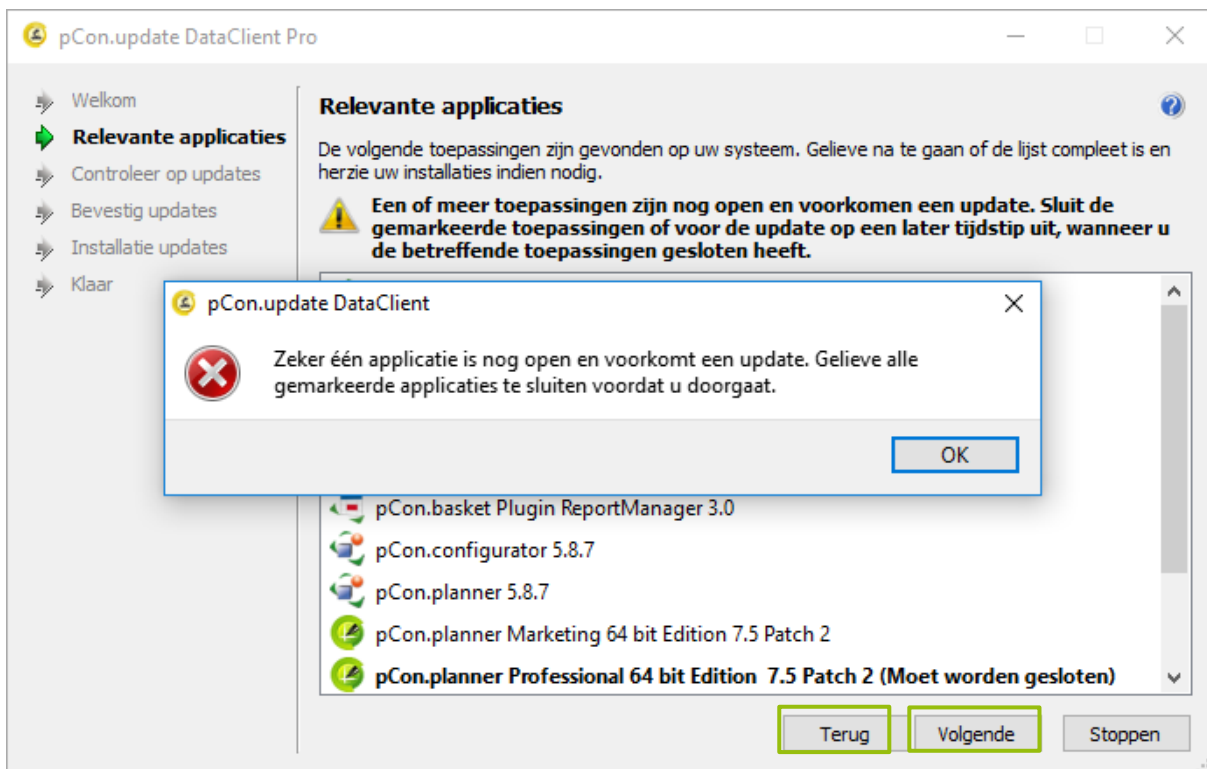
pCon.update DataClient Pro

Welkom
Relevante applicaties
Controleer op updates
Bevestig updates
Installatie updates
Klaar

Relevante applicaties

De volgende toepassingen zijn gevonden op uw systeem. Gelieve na te gaan of de lijst compleet is en herzie uw installaties indien nodig.

Een of meer toepassingen zijn nog open en voorkomen een update. Sluit de gemarkeerde toepassingen of voor de update op een later tijdstip uit, wanneer u de betreffende toepassingen gesloten heeft.

pCon.update DataClient

Zeker één applicatie is nog open en voorkomt een update. Gelieve alle gemarkeerde applicaties te sluiten voordat u doorgaat.

OK

pCon.basket Plugin ReportManager 3.0
pCon.configurator 5.8.7
pCon.planner 5.8.7
pCon.planner Marketing 64 bit Edition 7.5 Patch 2
pCon.planner Professional 64 bit Edition 7.5 Patch 2 (Moet worden gesloten)

Terug
Volgende
Stoppen